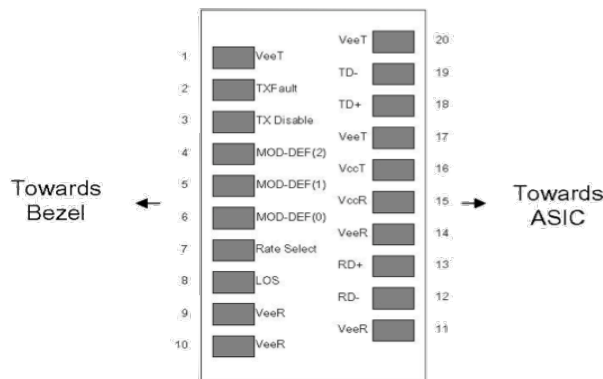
Towards Bezel

1 VeeT
2 TXFault
3 TX Disable
4 MOD-DEF(2)
5 MOD-DEF(1)
6 MOD-DEF(0)
7 Rate Select
8 LOS
9 VeeR
10 VeeR

VeeT 20
TD- 19
TD+ 18
VeeT 17
VccT 16
VccR 15
VeeR 14
RD+ 13
RD- 12
VeeR 11

Towards ASIC